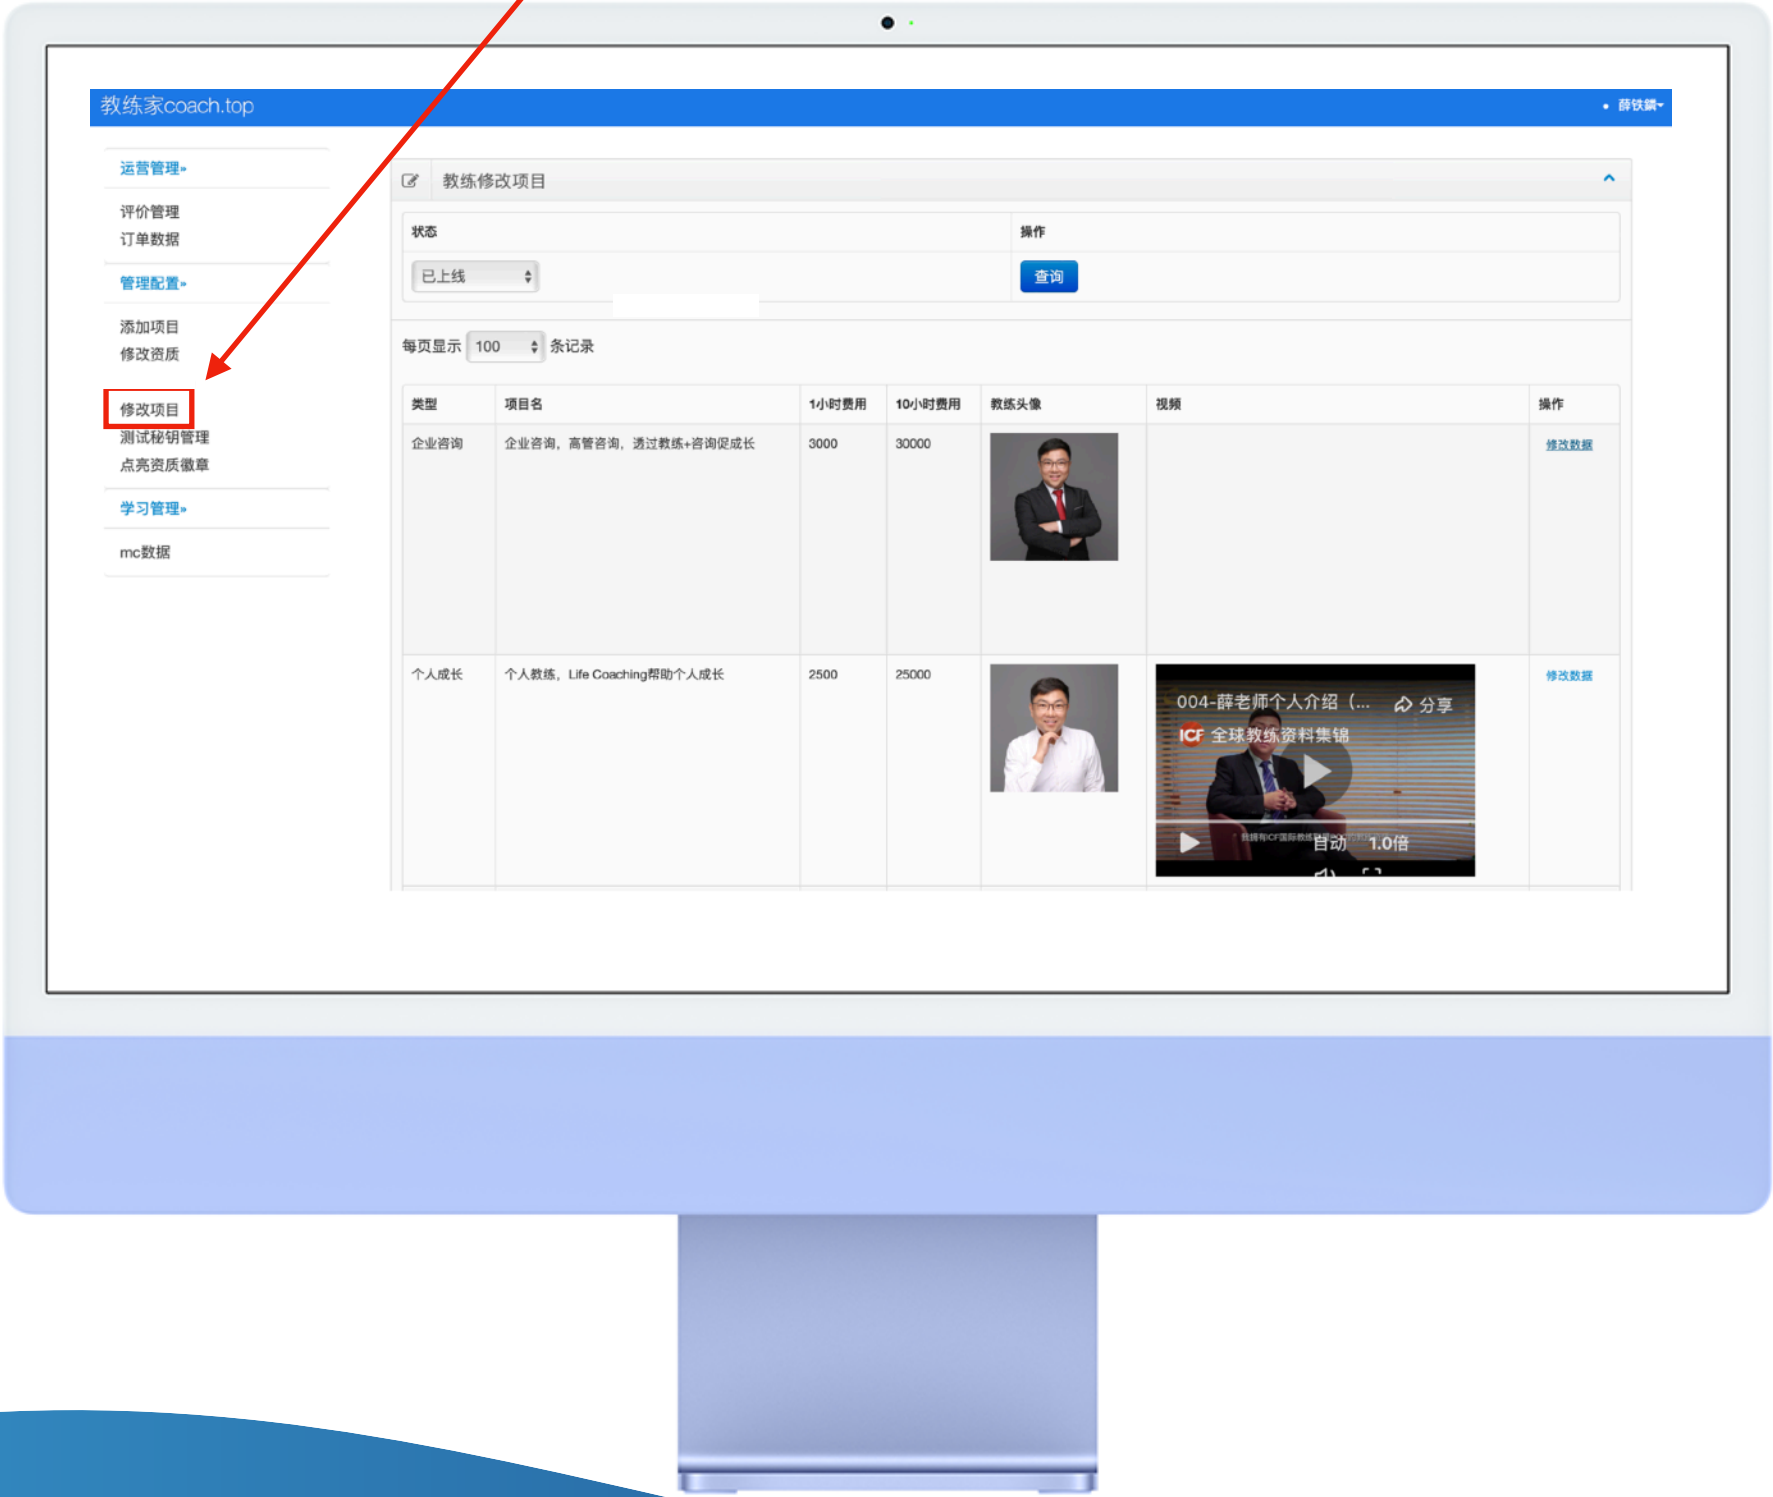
教练家coach.top

• 薛铁麟▾

运营管理»

评价管理
订单数据

管理配置»

添加项目
修改资质

修改项目
测试秘钥管理
点亮资质徽章

学习管理»

mc数据

教练修改项目

| 状态 | 操作 |
|---|---|
| 已上线 | 查询 |

每页显示 100 条记录

| 类型 | 项目名 | 1小时费用 | 10小时费用 | 教练头像 | 视频 | 操作 |
|---|---|---|---|---|---|---|
| 企业咨询 | 企业咨询，高管咨询，透过教练+咨询促成长 | 3000 | 30000 | | | 修改数据 |
| 个人成长 | 个人教练，Life Coaching帮助个人成长 | 2500 | 25000 | | 004-薛老师个人介绍（... 分享 ICF 全球教练资料集锦 自动 1.0倍 | 修改数据 |